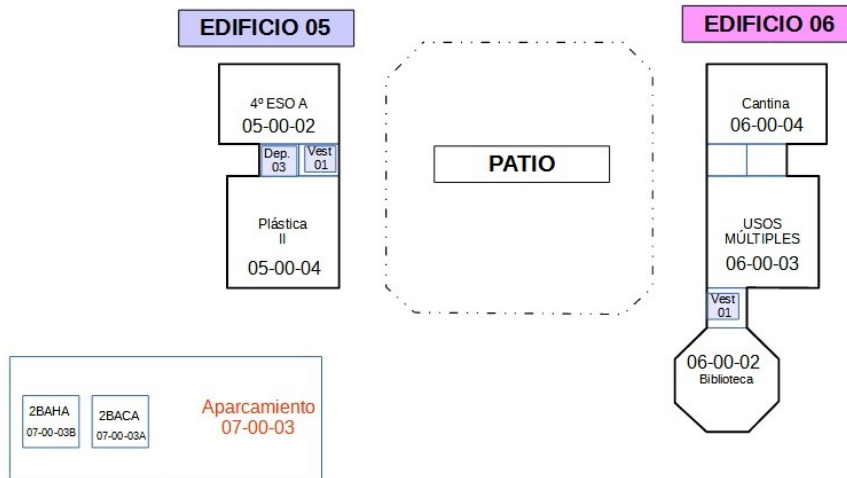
EDIFICIO 05

4º ESO A
05-00-02

Dep. 03

Vest 01

Plástica II
05-00-04

PATIO

EDIFICIO 06

Cantina
06-00-04

USOS MÚLTIPLES
06-00-03

Vest 01

06-00-02
Biblioteca

2BAHA
07-00-03B

2BACA
07-00-03A

Aparcamiento
07-00-03